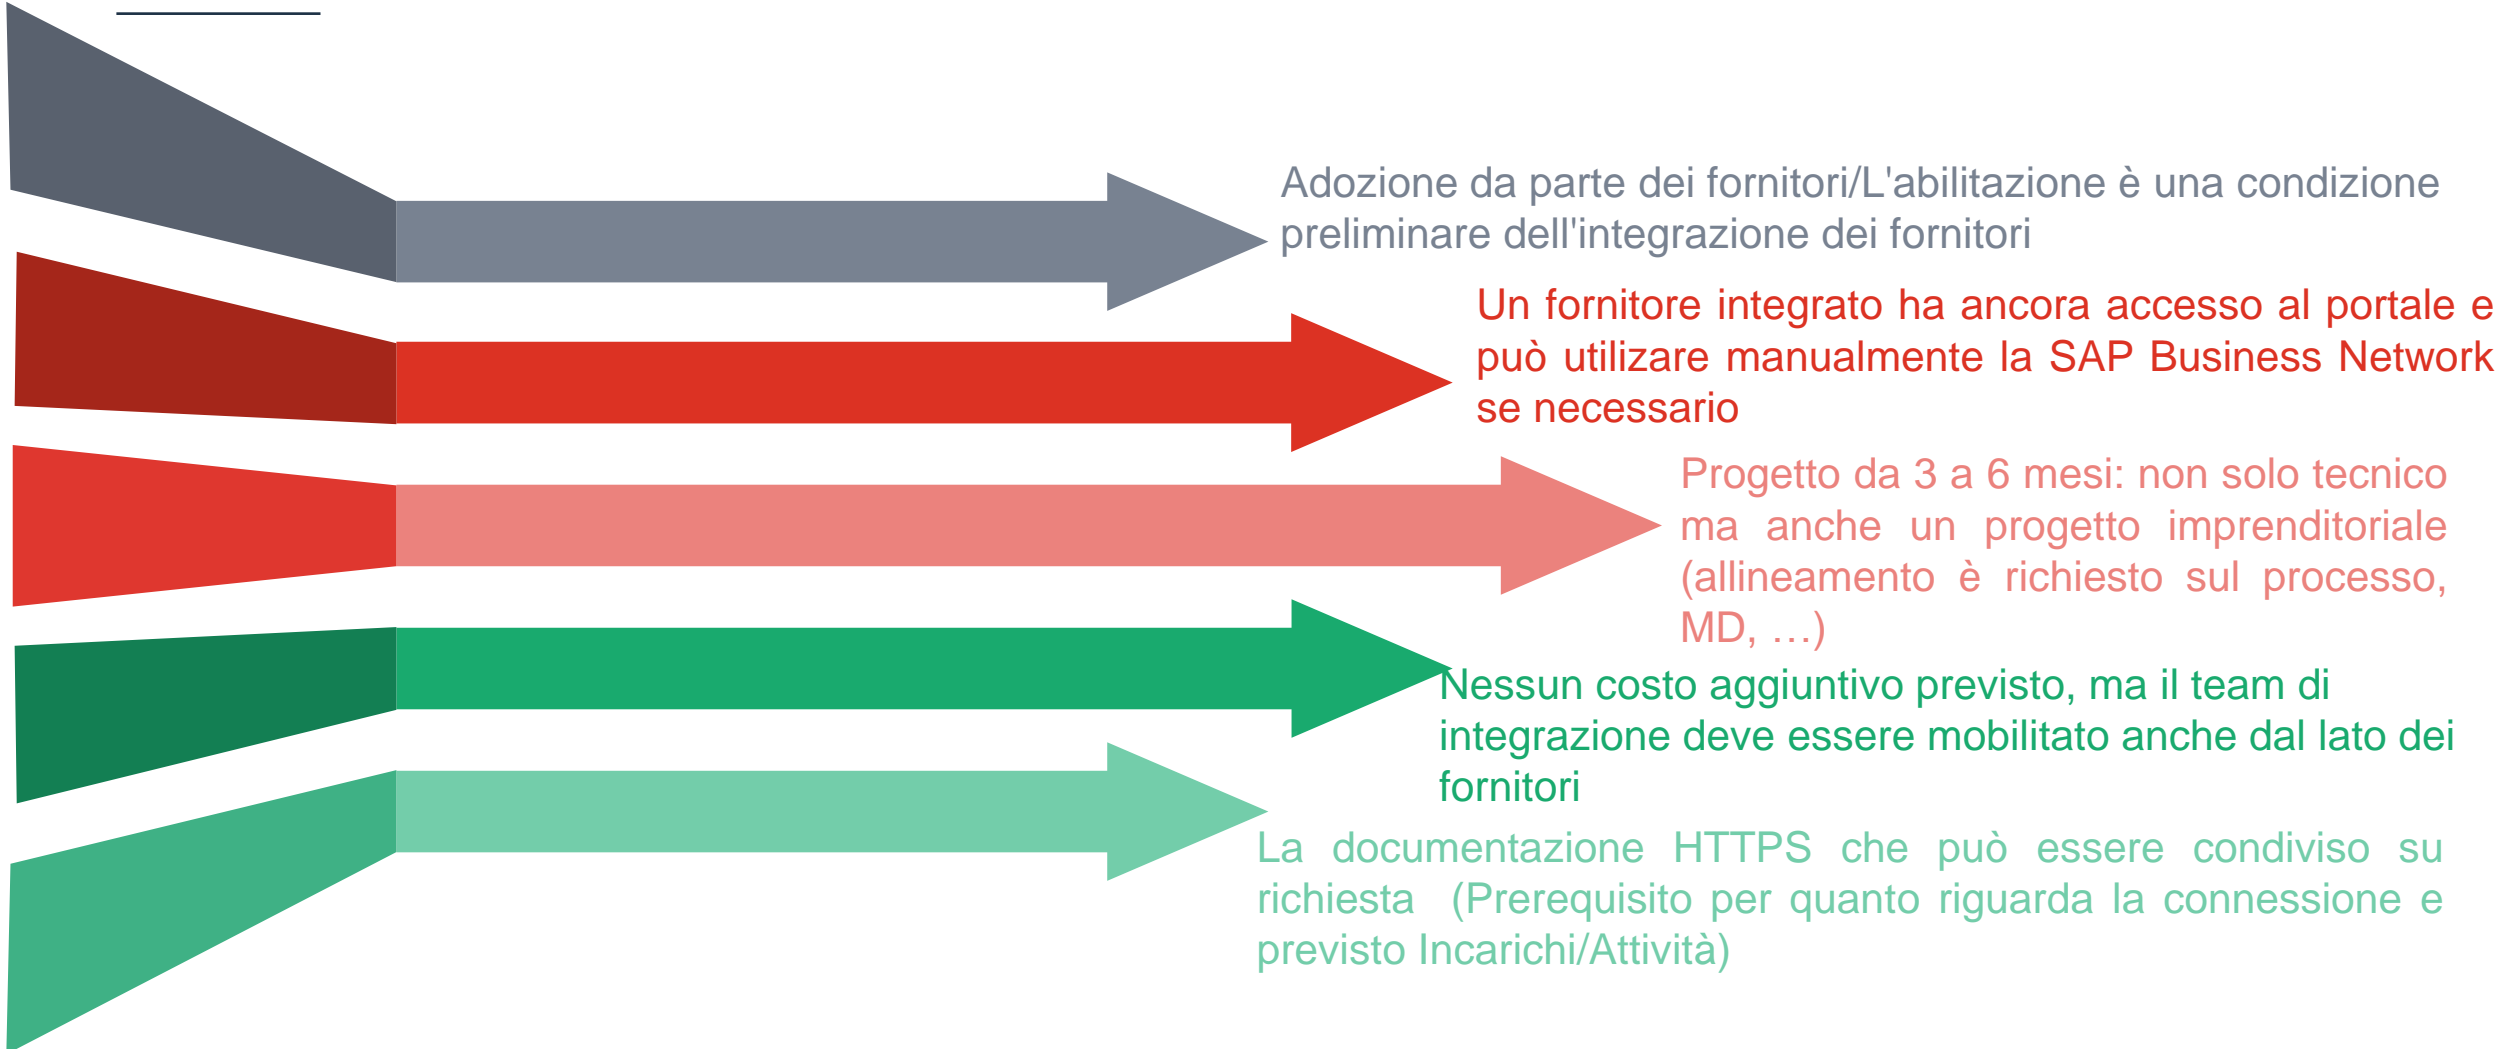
Adozione da parte dei fornitori/L'abilitazione è una condizione preliminare dell'integrazione dei fornitori

Un fornitore integrato ha ancora accesso al portale e può utilizare manualmente la SAP Business Network se necessario

Progetto da 3 a 6 mesi: non solo tecnico ma anche un progetto imprenditoriale (allineamento è richiesto sul processo, MD, …)

Nessun costo aggiuntivo previsto, ma il team di integrazione deve essere mobilitato anche dal lato dei fornitori

La documentazione HTTPS che può essere condiviso su richiesta (Prerequisito per quanto riguarda la connessione e previsto Incarichi/Attività)